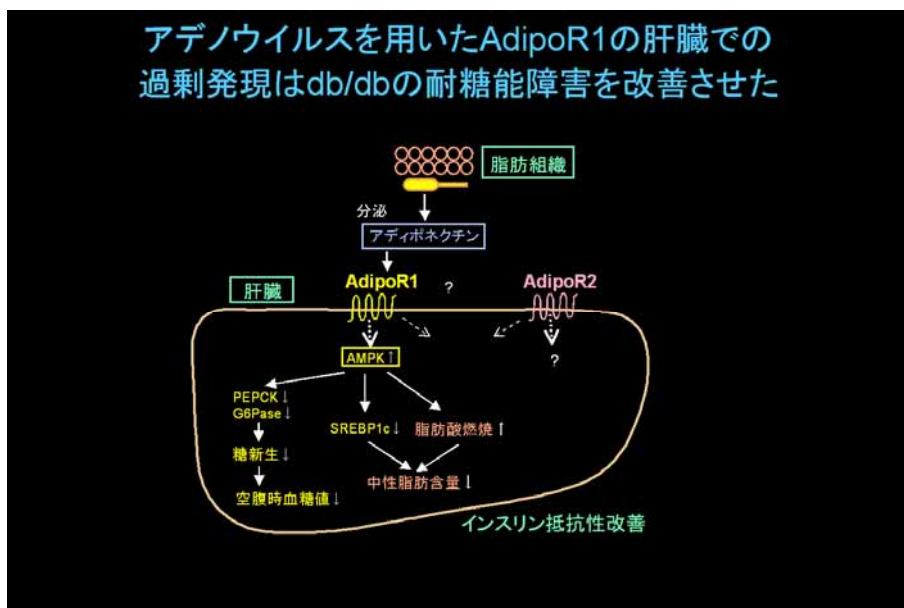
アデノウイルスを用いたAdipoR1の肝臓での過剰発現はdb/dbの耐糖能障害を改善させた

脂肪組織

分泌

アディポネクチン

肝臓

AdipoR1

?

AdipoR2

AMPK↑

?

PEPCK↓
G6Pase↓

糖新生↓

空腹時血糖値↓

SREBP1c↓

脂肪酸燃焼↑

中性脂肪含量↓

インスリン抵抗性改善